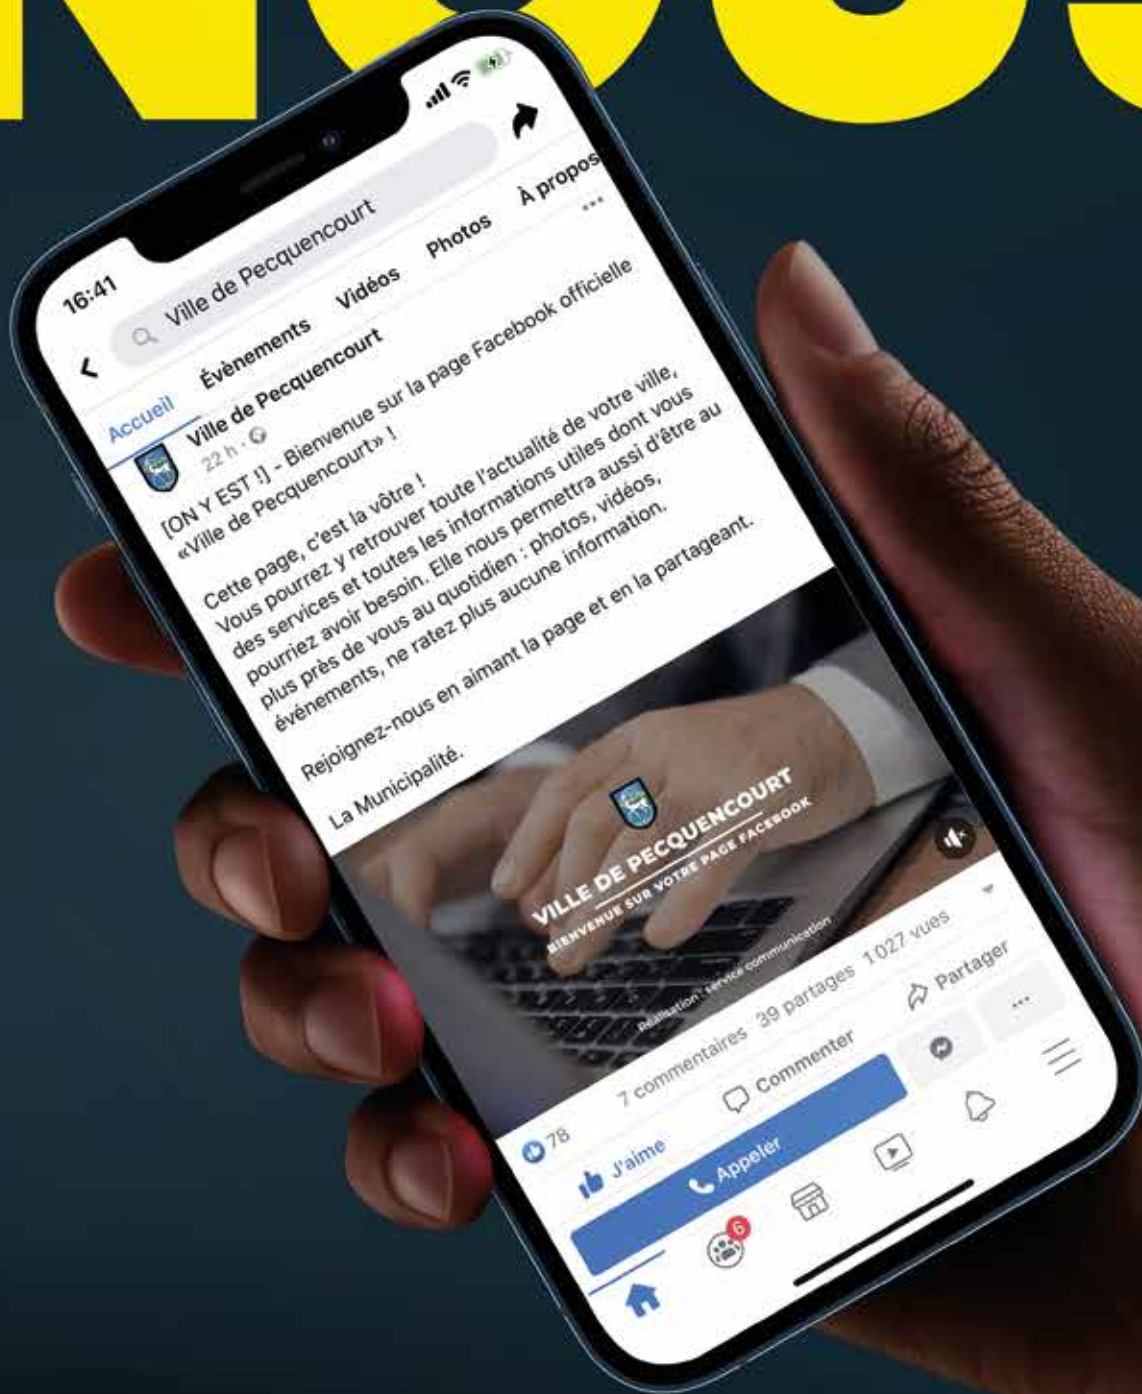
16:41

Ville de Pecquencourt

Accueil Évènements Vidéos Photos À propos

Ville de Pecquencourt
22 h ·

[ON Y EST !] - Bienvenue sur la page Facebook officielle «Ville de Pecquencourt» !

Cette page, c'est la vôtre !
Vous pourrez y retrouver toute l'actualité de votre ville, des services et toutes les informations utiles dont vous pourriez avoir besoin. Elle nous permettra aussi d'être au plus près de vous au quotidien : photos, vidéos, événements, ne ratez plus aucune information.

Rejoignez-nous en aimant la page et en la partageant.

La Municipalité.

VILLE DE PECQUENCOURT
BIENVENUE SUR VOTRE PAGE FACEBOOK
Réalisation : service communication

78 7 commentaires 39 partages 1 027 vues

J'aime Commenter Partager

Appeler

6